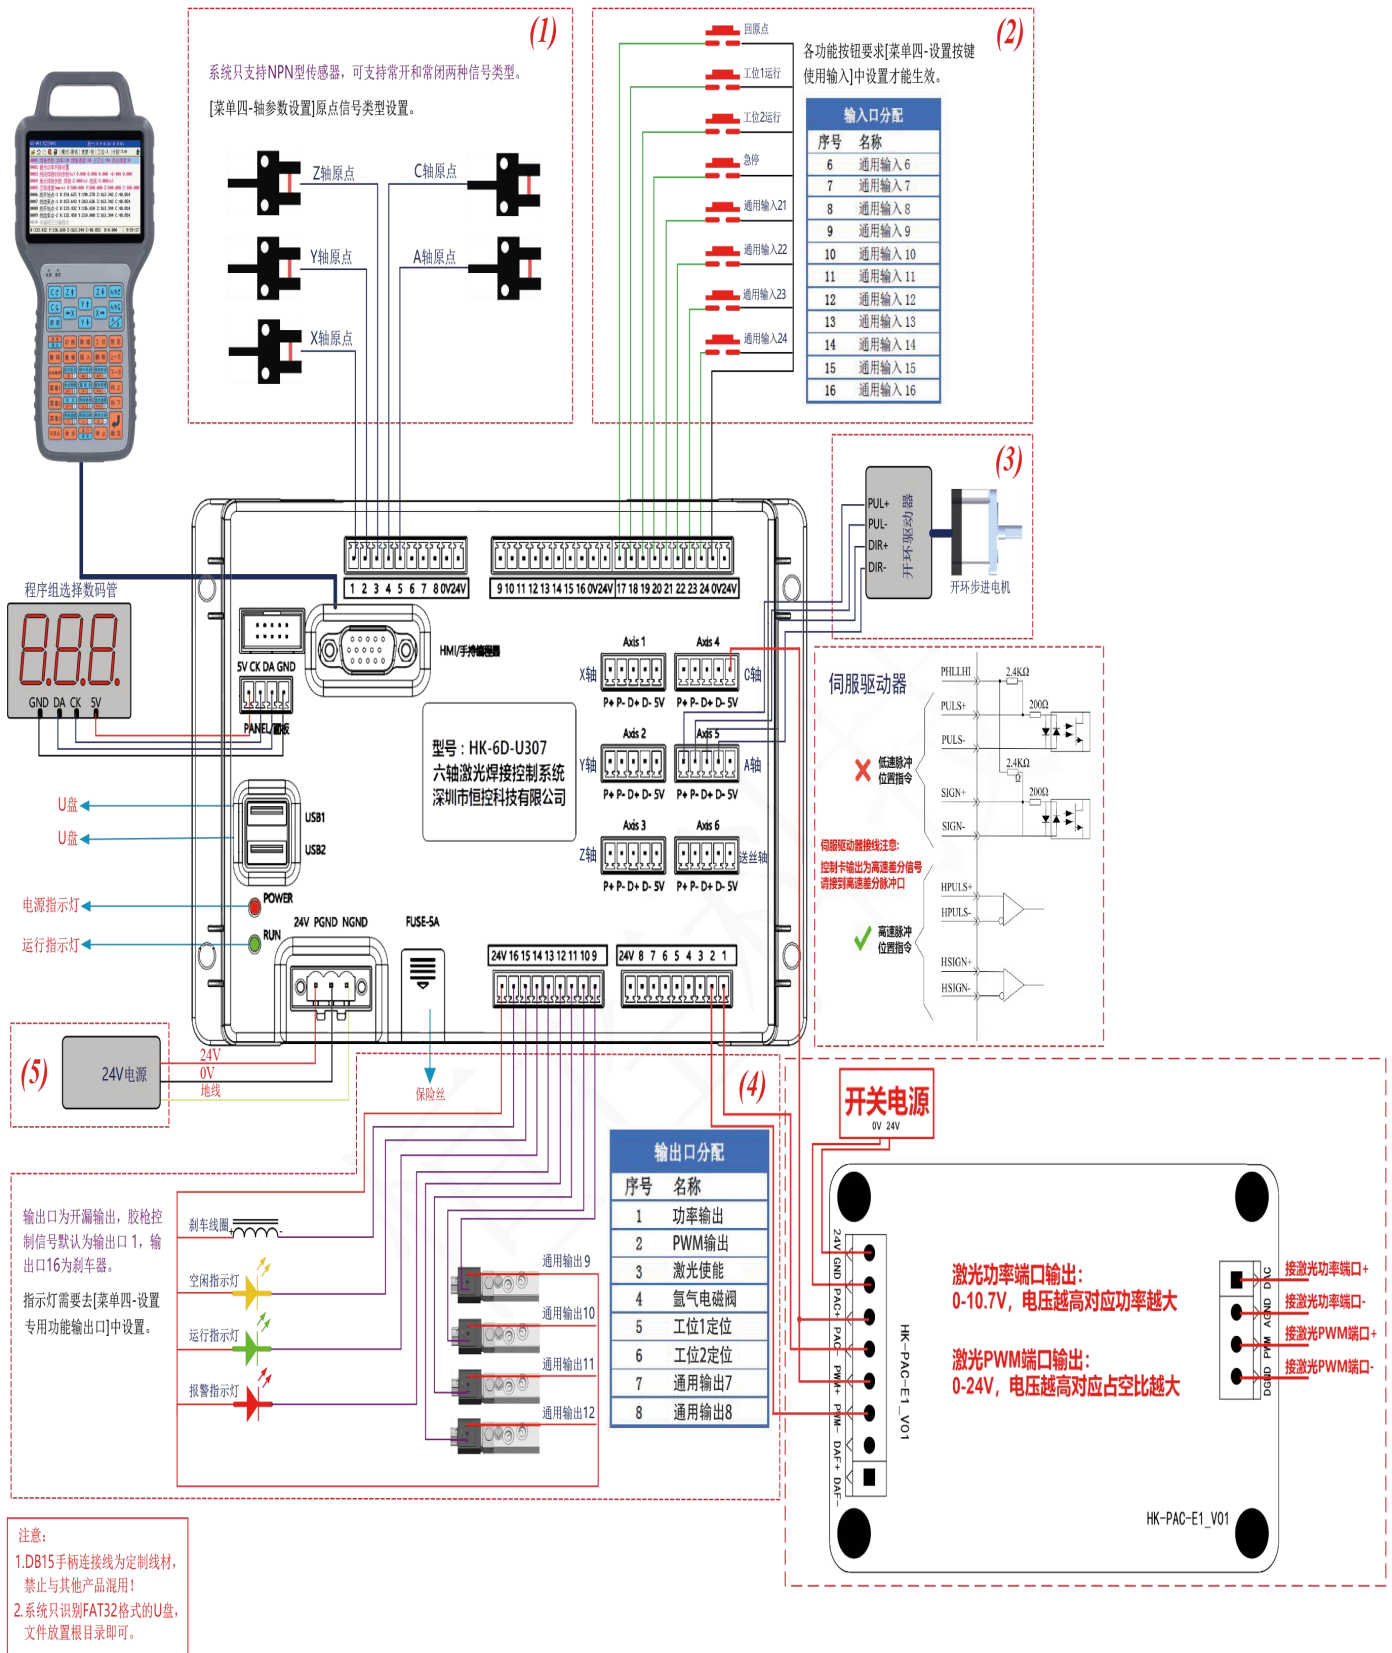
(1)

系统只支持NPN型传感器，可支持常开和常闭两种信号类型。

[菜单四-轴参数设置]原点信号类型设置。

Z轴原点
C轴原点
Y轴原点
A轴原点
X轴原点

(2)

回原点
工位1运行
工位2运行
急停
通用输入21
通用输入22
通用输入23
通用输入24

各功能按钮要求[菜单四-设置按键使用输入]中设置才能生效。

| 输入口分配 | |
|---|---|
| 序号 | 名称 |
| 6 | 通用输入6 |
| 7 | 通用输入7 |
| 8 | 通用输入8 |
| 9 | 通用输入9 |
| 10 | 通用输入10 |
| 11 | 通用输入11 |
| 12 | 通用输入12 |
| 13 | 通用输入13 |
| 14 | 通用输入14 |
| 15 | 通用输入15 |
| 16 | 通用输入16 |

(3)

PUL+
PUL-
DIR+
DIR-
开环驱动器
开环步进电机

程序组选择数码管
GND DA CK 5V

1 2 3 4 5 6 7 8 0V24V
9 10 11 12 13 14 15 16 0V24V 17 18 19 20 21 22 23 24 0V24V

5V CK DA GND
PANEL面板
HMI/手持编程器

型号：HK-6D-U307
六轴激光焊接控制系统
深圳市恒控科技有限公司

Axis 1 X轴 P+ P- D+ D- 5V
Axis 4 C轴 P+ P- D+ D- 5V
Axis 2 Y轴 P+ P- D+ D- 5V
Axis 5 A轴 P+ P- D+ D- 5V
Axis 3 Z轴 P+ P- D+ D- 5V
Axis 6 送丝轴 P+ P- D+ D- 5V

U盘
U盘
USB1
USB2
电源指示灯
POWER
运行指示灯
RUN
24V PGND NGND
FUSE-5A

24V 16 15 14 13 12 11 10 9
24V 8 7 6 5 4 3 2 1

伺服驱动器
PHLLHI
2.4KΩ
PULS+
200Ω
PULS-
2.4KΩ
SIGN+
200Ω
SIGN-
低速脉冲位置指令
伺服驱动器接线注意:
控制卡输出为高速差分信号
请接到高速差分脉冲口
HPULS+
HPULS-
高速脉冲位置指令
HSIGN+
HSIGN-

(5)
24V电源
24V
0V
地线
保险丝

(4)

开关电源
0V 24V

输出口为开漏输出，胶枪控制信号默认为输出口1，输出口16为刹车器。

指示灯需要去[菜单四-设置专用功能输出口]中设置。

刹车线圈
空闲指示灯
运行指示灯
报警指示灯

通用输出9
通用输出10
通用输出11
通用输出12

| 输出口分配 | |
|---|---|
| 序号 | 名称 |
| 1 | 功率输出 |
| 2 | PWM输出 |
| 3 | 激光使能 |
| 4 | 氩气电磁阀 |
| 5 | 工位1定位 |
| 6 | 工位2定位 |
| 7 | 通用输出7 |
| 8 | 通用输出8 |

24V GND PAC+ PAC- PWM+ PWM- DAF+ DAF-
HK-PAC-E1_V01

激光功率端口输出:
0-10.7V，电压越高对应功率越大

激光PWM端口输出:
0-24V，电压越高对应占空比越大

DAC AGND PWM DGND
接激光功率端口+
接激光功率端口-
接激光PWM端口+
接激光PWM端口-

HK-PAC-E1_V01

注意:
1.DB15手柄连接线为定制线材，禁止与其他产品混用!
2.系统只识别FAT32格式的U盘，文件放置根目录即可。